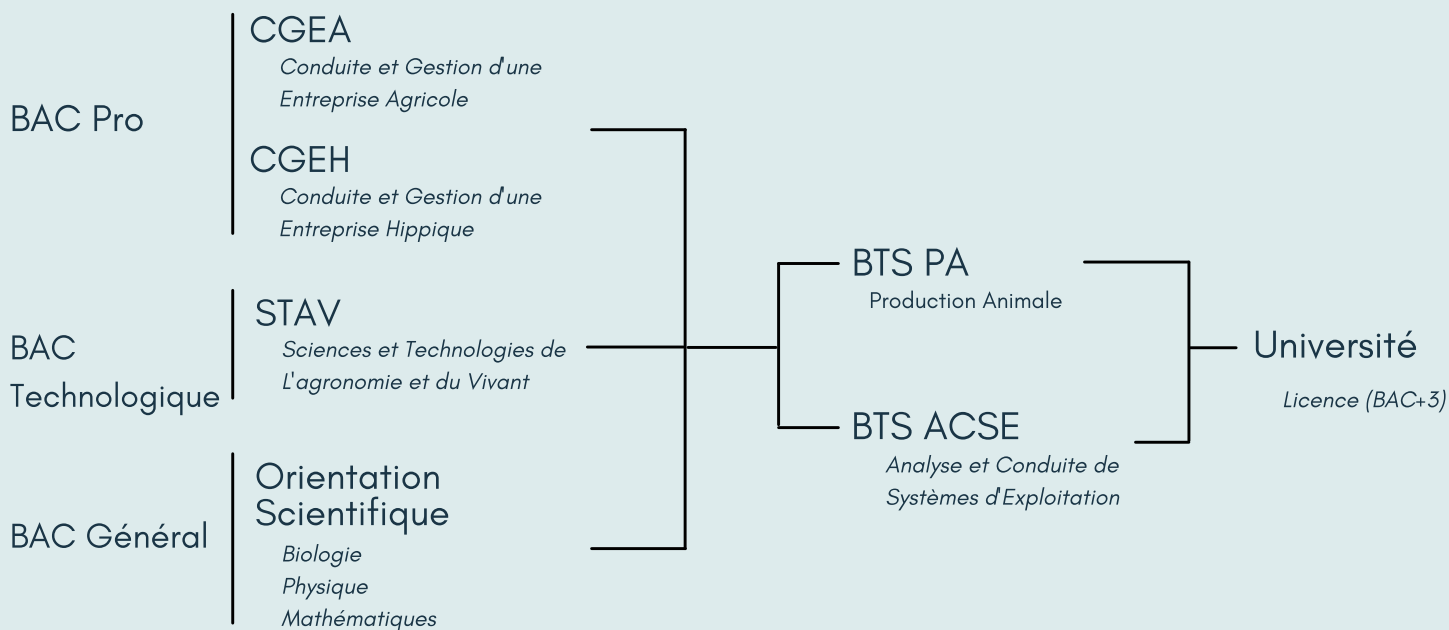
BAC Pro

CGEA
Conduite et Gestion d'une Entreprise Agricole

CGEH
Conduite et Gestion d'une Entreprise Hippique

BAC Technologique

STAV
Sciences et Technologies de L'agronomie et du Vivant

BAC Général

Orientation Scientifique
Biologie
Physique
Mathématiques

BTS PA
Production Animale

BTS ACSE
Analyse et Conduite de Systèmes d'Exploitation

Université
Licence (BAC+3)